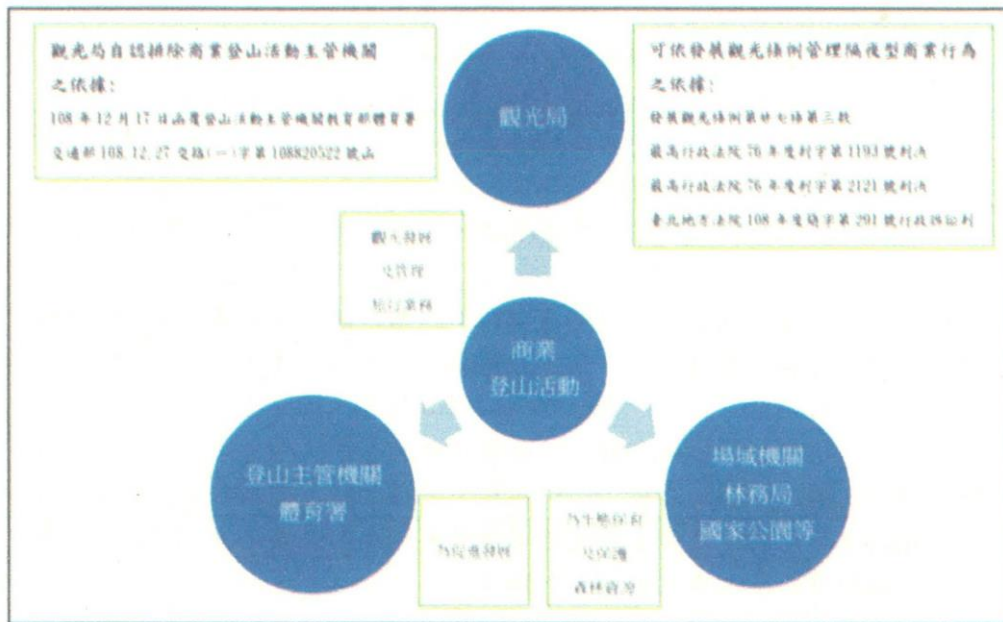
觀光局自認排除商業登山活動主管機關之依據:

108 年 12 月 17 日函覆登山活動主管機關教育部體育署

交通部 108.12.27 交路(一)字第 1088820522 號函

觀光局

可依發展觀光條例管理隔夜型商業行為之依據:

發展觀光條例第廿七條第三款

最高行政法院 76 年度判字第 1193 號判決

最高行政法院 76 年度判字第 2121 號判決

臺北地方法院 108 年度簡字第 291 號行政訴訟判

觀光條例

見管理

旅行業務

商業
登山活動

登山主管機關
體育署

為促進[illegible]

為生態保育

見保護

森林資源

場域機關
林務局
國家公園等